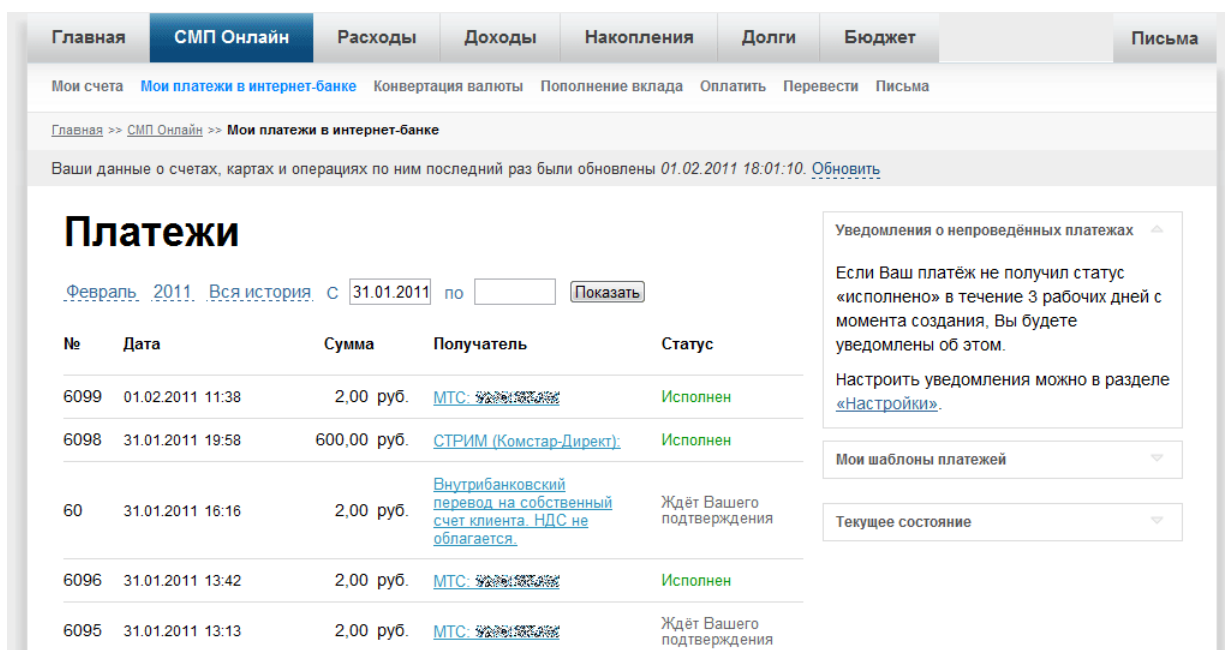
Главная | СМП Онлайн | Расходы | Доходы | Накопления | Долги | Бюджет | Письма

Мои счета | Мои платежи в интернет-банке | Конвертация валюты | Пополнение вклада | Оплатить | Перевести | Письма

Главная >> СМП Онлайн >> Мои платежи в интернет-банке

Ваши данные о счетах, картах и операциях по ним последний раз были обновлены 01.02.2011 18:01:10. Обновить

Платежи

Февраль 2011 Вся история с 31.01.2011 по Показать

| № | Дата | Сумма | Получатель | Статус |
|---|---|---|---|---|
| 6099 | 01.02.2011 11:38 | 2,00 руб. | МТС: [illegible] | Исполнен |
| 6098 | 31.01.2011 19:58 | 600,00 руб. | СТРИМ (Комстар-Директ): | Исполнен |
| 60 | 31.01.2011 16:16 | 2,00 руб. | Внутрибанковский перевод на собственный счет клиента. НДС не облагается. | Ждёт Вашего подтверждения |
| 6096 | 31.01.2011 13:42 | 2,00 руб. | МТС: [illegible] | Исполнен |
| 6095 | 31.01.2011 13:13 | 2,00 руб. | МТС: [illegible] | Ждёт Вашего подтверждения |

Уведомления о непроведённых платежах

Если Ваш платёж не получил статус «исполнено» в течение 3 рабочих дней с момента создания, Вы будете уведомлены об этом.

Настроить уведомления можно в разделе «Настройки».

Мои шаблоны платежей

Текущее состояние